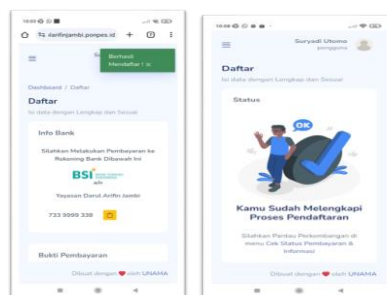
10:08

darifinjambi.ponpes.id

Berhasil Mendaftar ! x

Dashboard / Daftar

Daftar

Isi data dengan Lengkap dan Sesuai

Info Bank

Silahkan Melakukan Pembayaran ke Rekening Bank Dibawah Ini

BSI

Yayasan Darul Arifin Jambi

733 9999 338

Bukti Pembayaran

Dibuat dengan ❤ oleh UNAMA

10:08

Suryadi Utomo
pengguna

Daftar

Isi data dengan Lengkap dan Sesuai

Status

OK

Kamu Sudah Melengkapi Proses Pendaftaran

Silahkan Pantau Perkembangan di menu Cek Status Pembayaran & Informasi

Dibuat dengan ❤ oleh UNAMA